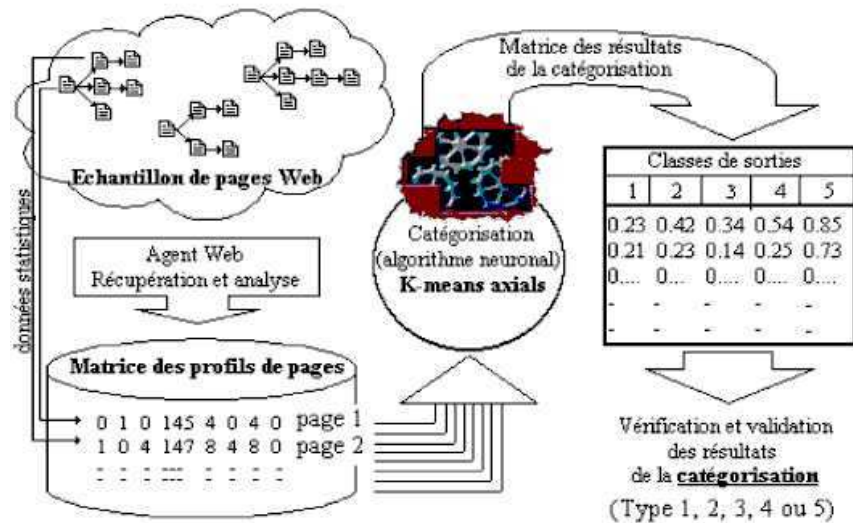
Matrice des résultats de la catégorisation

Echantillon de pages Web

données statistiques

Agent Web
Récupération et analyse

Matrice des profils de pages

| 0 | 1 | 0 | 145 | 4 | 0 | 4 | 0 | page 1 |
|---|---|---|---|---|---|---|---|---|
| 1 | 0 | 4 | 147 | 8 | 4 | 8 | 0 | page 2 |
| - | - | - | --- | - | - | - | - | |

Catégorisation
(algorithme neuronal)
K-means axials

Classes de sorties

| 1 | 2 | 3 | 4 | 5 |
|---|---|---|---|---|
| 0.23 | 0.42 | 0.34 | 0.54 | 0.85 |
| 0.21 | 0.23 | 0.14 | 0.25 | 0.73 |
| 0.... | 0.... | 0.... | 0.... | 0.... |
| - | - | - | - | - |
| - | - | - | - | - |

Vérification et validation des résultats de la catégorisation
(Type 1, 2, 3, 4 ou 5)